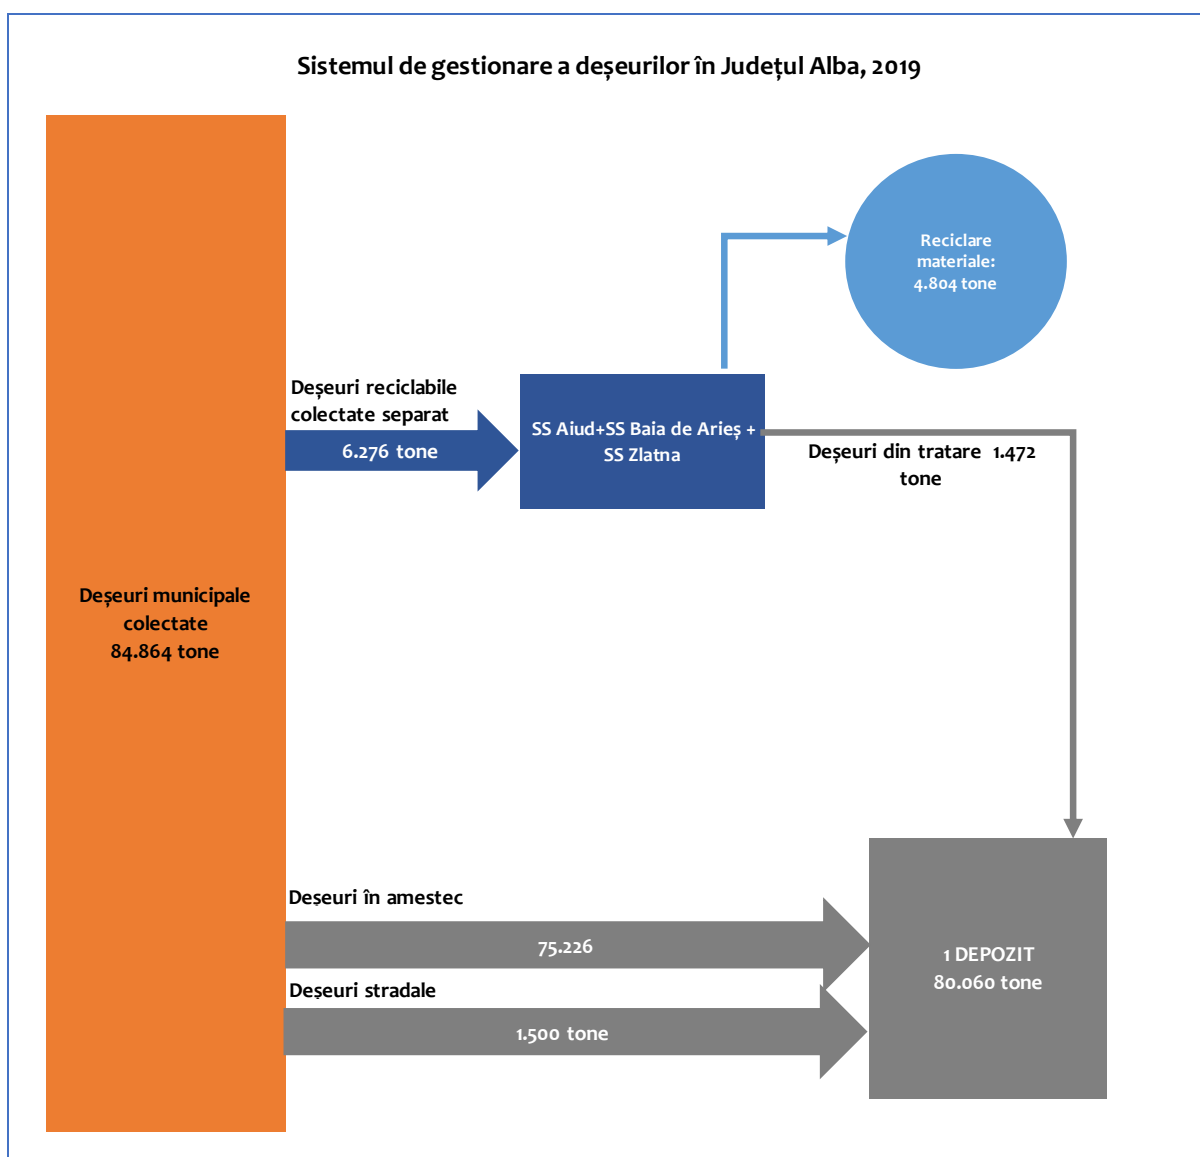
Sistemul de gestionare a deșeurilor în Județul Alba, 2019

Deșeuri municipale colectate 84.864 tone

Deșeuri reciclabile colectate separat

6.276 tone

SS Aiud+SS Baia de Arieș + SS Zlatna

Reciclare materiale: 4.804 tone

Deșeuri din tratare 1.472 tone

Deșeuri în amestec

75.226

Deșeuri stradale

1.500 tone

1 DEPOZIT 80.060 tone